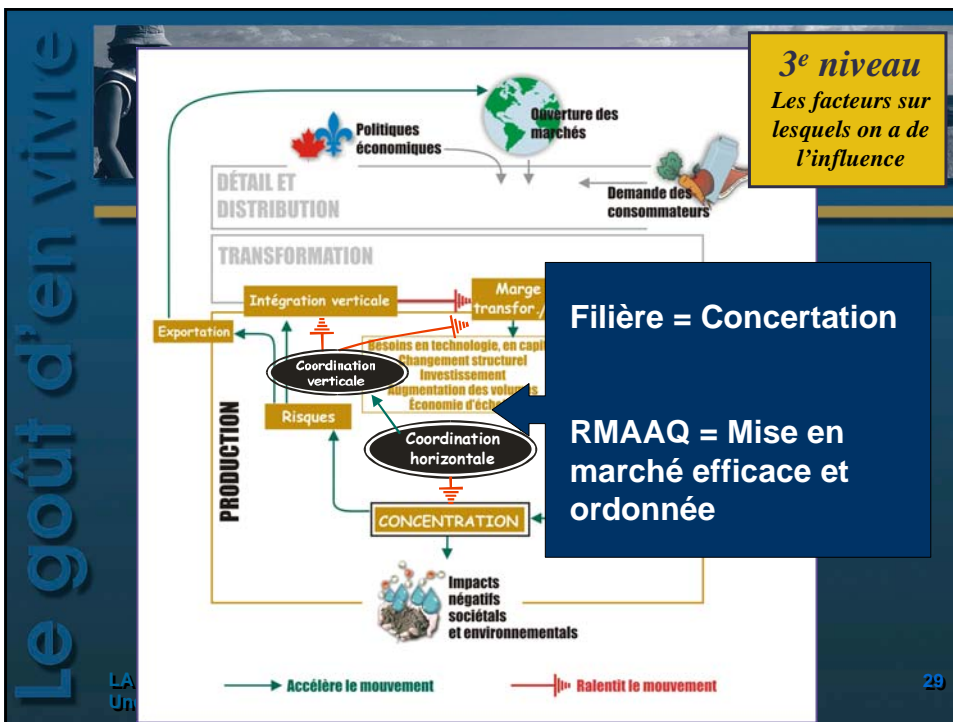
Le goût d'en vivre

$3^e$ niveau
Les facteurs sur lesquels on a de l'influence

Politiques économiques

Ouverture des marchés

Demande des consommateurs

DÉTAIL ET DISTRIBUTION

TRANSFORMATION

Intégration verticale

Marge transfor./

Exportation

Besoins en technologie, en capi
Changement structurel
Investissement
Augmentation des volum
Économie d'éch

Coordination verticale

Risques

Coordination horizontale

PRODUCTION

CONCENTRATION

Impacts négatifs sociétals et environnementals

Filière = Concertation

RMAAQ = Mise en marché efficace et ordonnée

LA
Un

Accélère le mouvement

Ralentit le mouvement

29